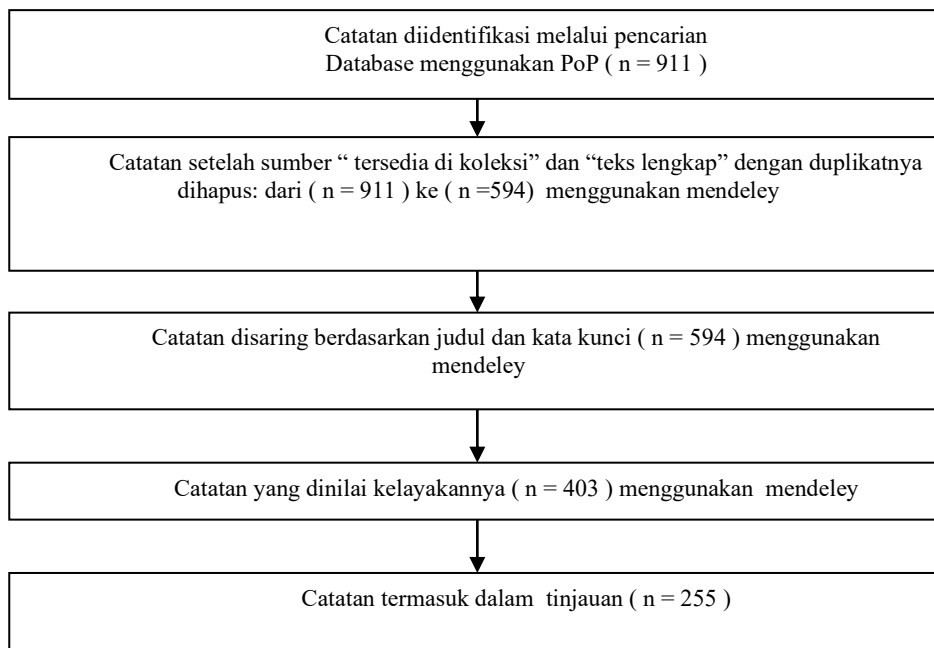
Catatan diidentifikasi melalui pencarian Database menggunakan PoP ( n = 911 )

Catatan setelah sumber " tersedia di koleksi" dan "teks lengkap" dengan duplikatnya dihapus: dari ( n = 911 ) ke ( n =594) menggunakan mendeley

Catatan disaring berdasarkan judul dan kata kunci ( n = 594 ) menggunakan mendeley

Catatan yang dinilai kelayakannya ( n = 403 ) menggunakan mendeley

Catatan termasuk dalam tinjauan ( n = 255 )